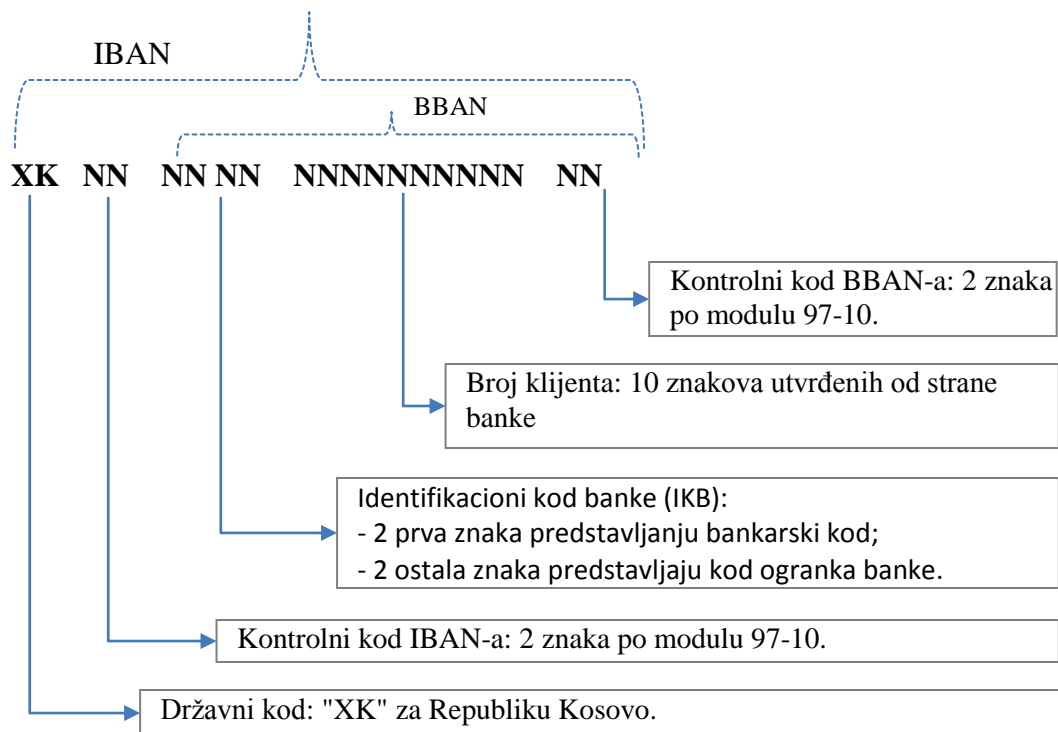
IBAN

BBAN

XK NN NN NN NNNNNNNNNN NN

Kontrolni kod BBAN-a: 2 znaka po modulu 97-10.

Broj klijenta: 10 znakova utvrđenih od strane banke

Identifikacioni kod banke (IKB):
- 2 prva znaka predstavljanju bankarski kod;
- 2 ostala znaka predstavljaju kod ogranka banke.

Kontrolni kod IBAN-a: 2 znaka po modulu 97-10.

Državni kod: "XK" za Republiku Kosovo.